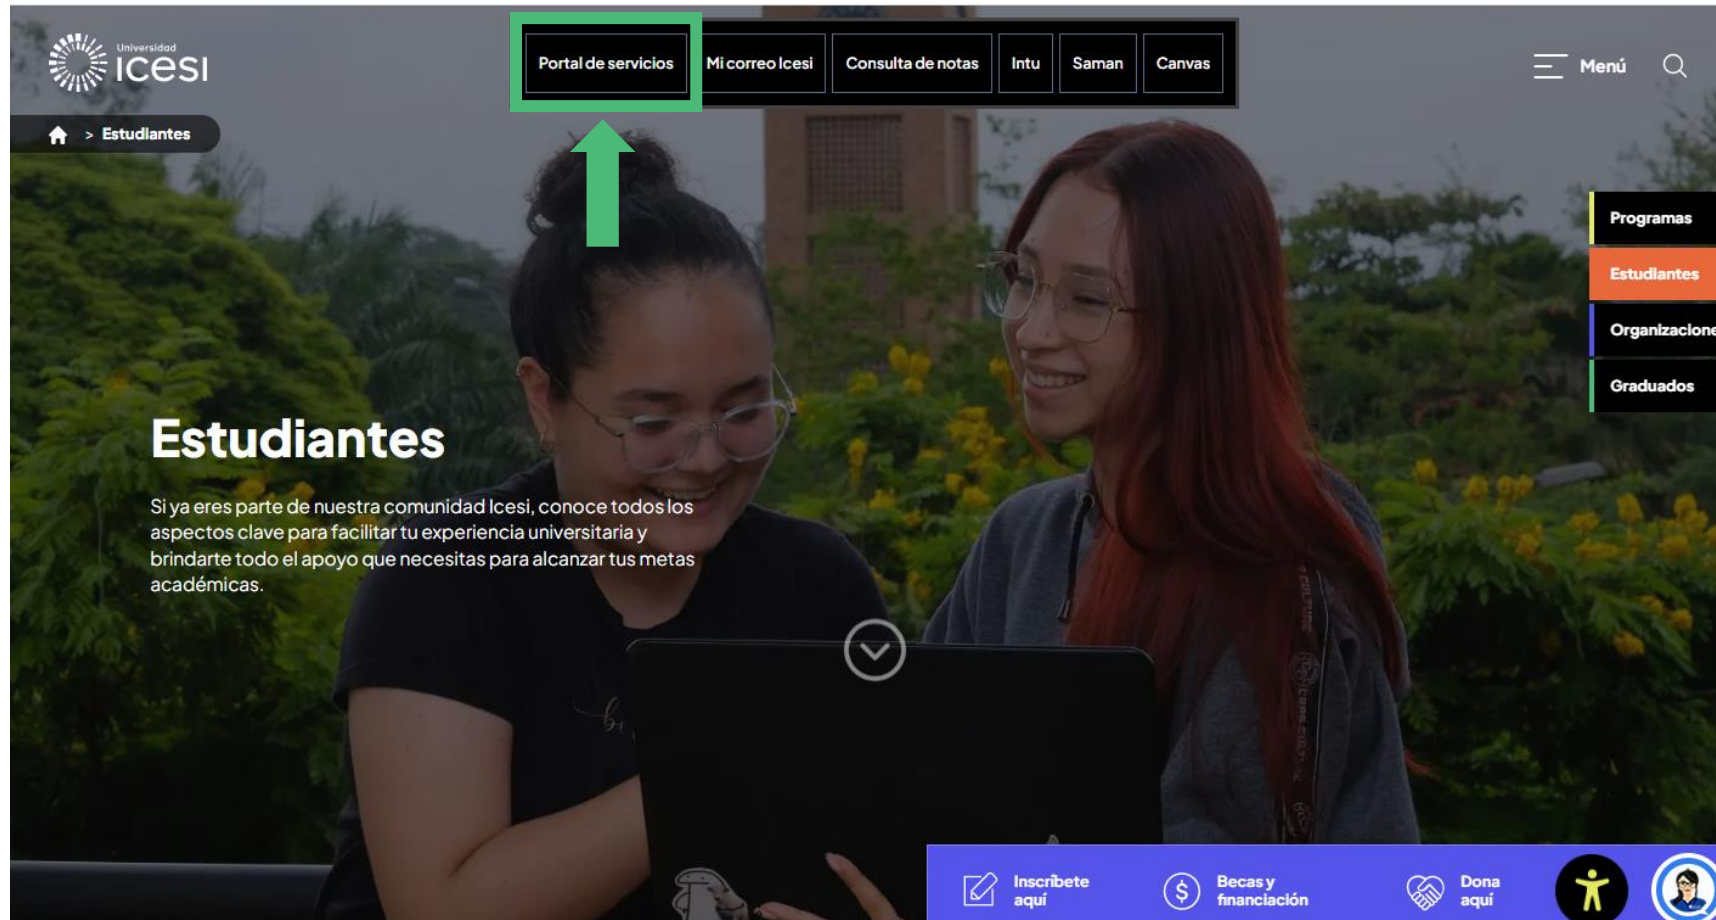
Universidad Icesi

Portal de servicios | Mi correo Icesi | Consulta de notas | Intu | Saman | Canvas

Menú

> Estudiantes

Programas
Estudiantes
Organizacione
Graduados

Estudiantes

Si ya eres parte de nuestra comunidad Icesi, conoce todos los aspectos clave para facilitar tu experiencia universitaria y brindarte todo el apoyo que necesitas para alcanzar tus metas académicas.

Inscríbete aquí
Becas y financiación
Dona aquí